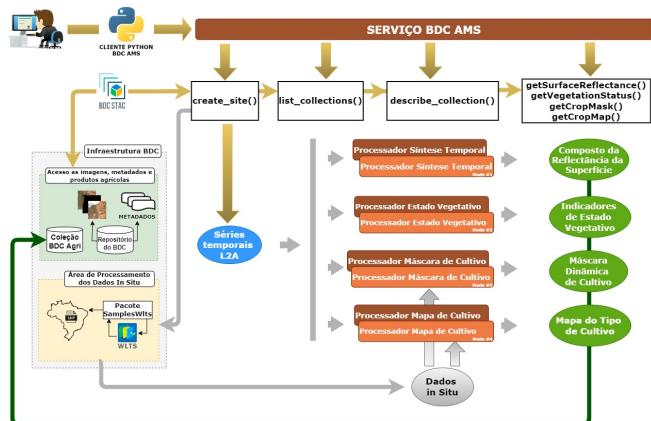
CLIENTE PYTHON BDC AMS

SERVIÇO BDC AMS

BDC STAC

create_site()

list_collections()

describe_collection()

getSurfaceReflectance()
getVegetationStatus()
getCropMask()
getCropMap()

Infraestrutura BDC

Acesso as imagens, metadados e produtos agrícolas

METADADOS

Coleção BDC Agri

Repositório do BDC

Área de Processamento dos Dados In Situ

Pacote SamplesWlts

WLTS

Séries temporais L2A

Processador Síntese Temporal
Processador Síntese Temporal
Node #1

Processador Estado Vegetativo
Processador Estado Vegetativo
Node #2

Processador Máscara de Cultivo
Processador Máscara de Cultivo
Node #3

Processador Mapa de Cultivo
Processador Mapa de Cultivo
Node #4

Dados in Situ

Composto da Reflectância da Superfície

Indicadores de Estado Vegetativo

Máscara Dinâmica de Cultivo

Mapa do Tipo de Cultivo